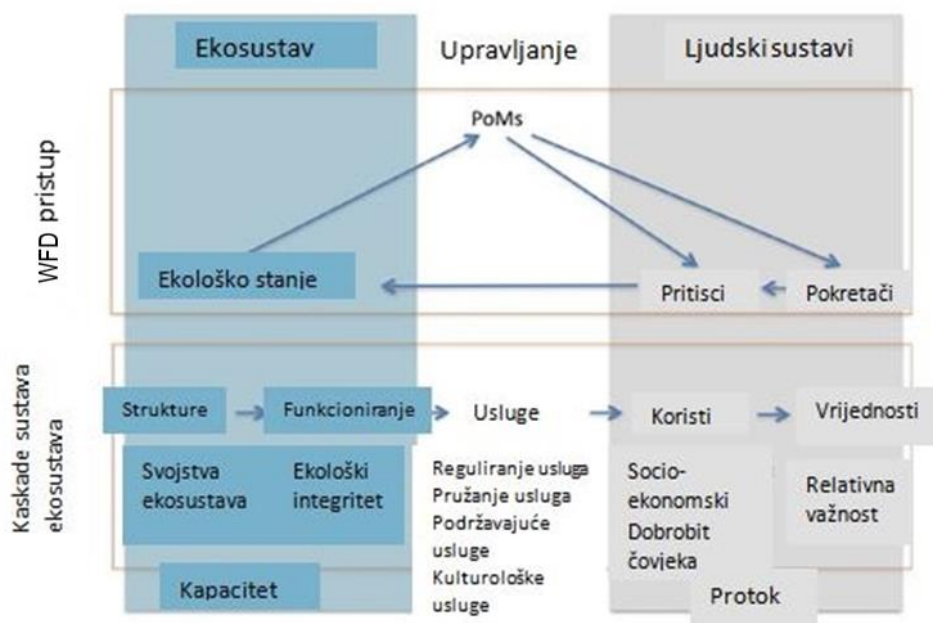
Ekosustav

Upravljanje

Ljudski sustavi

WFD pristup

PoMs

Ekološko stanje

Pritisci

Pokretači

Kaskade sustava ekosustava

Strukture

Funkcioniranje

Usluge

Koristi

Vrijednosti

Svojstva ekosustava

Ekološki integritet

Reguliranje usluga
Pružanje usluga
Podržavajuće usluge
Kulturološke usluge

Socio-ekonomski
Dobrobit čovjeka

Relativna važnost

Kapacitet

Protok